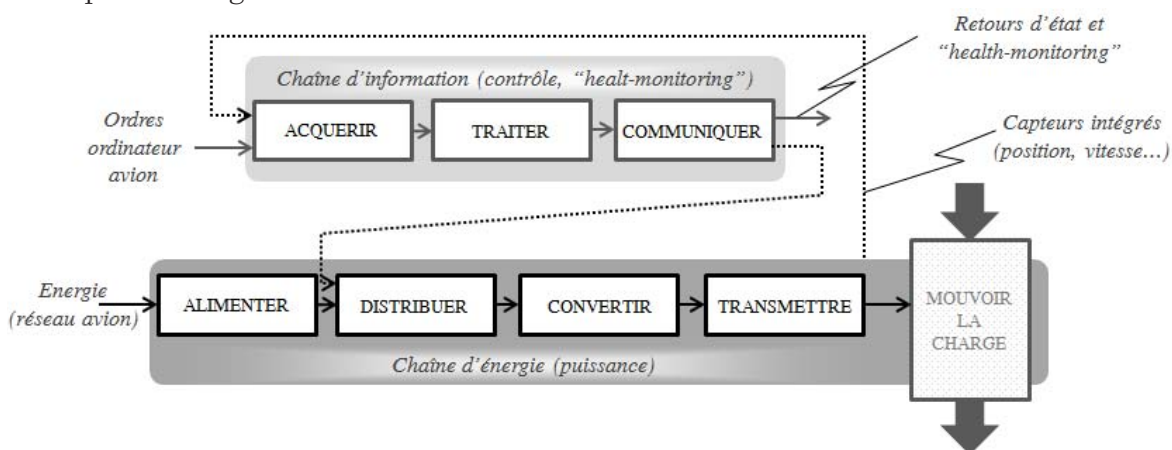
Retours d'état et "health-monitoring"

Chaîne d'information (contrôle, "healt-monitoring")

Ordres ordinateur avion

ACQUERIR

TRAITER

COMMUNIQUER

Capteurs intégrés (position, vitesse…)

Energie (réseau avion)

ALIMENTER

DISTRIBUER

CONVERTIR

TRANSMETTRE

MOUVOIR LA CHARGE

Chaîne d'énergie (puissance)